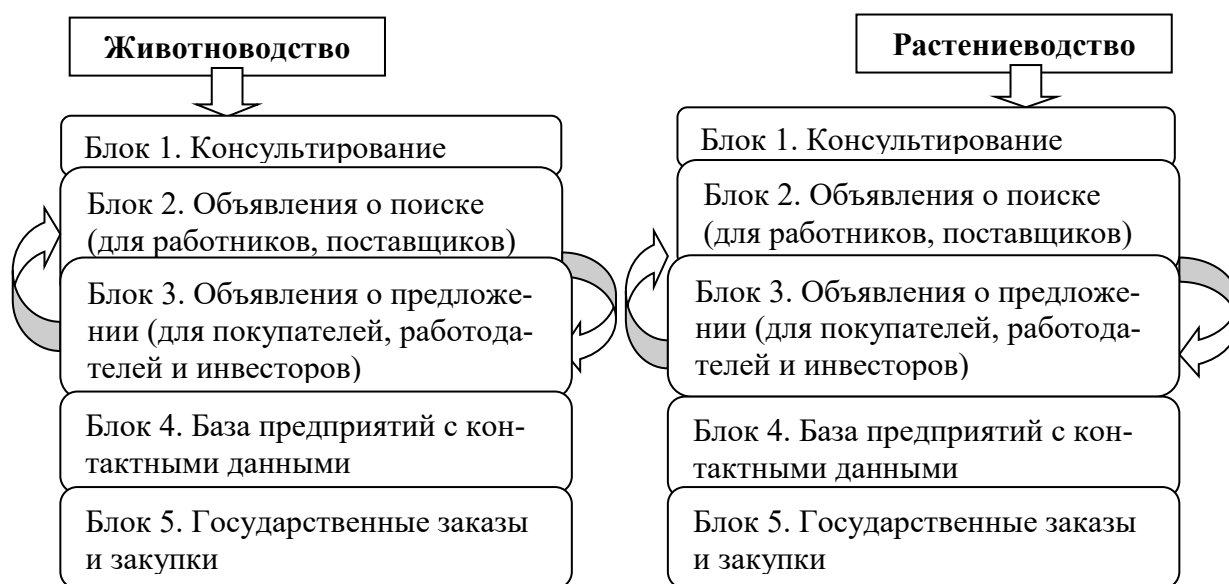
Животноводство

Блок 1. Консультирование

Блок 2. Объявления о поиске (для работников, поставщиков)

Блок 3. Объявления о предложении (для покупателей, работодателей и инвесторов)

Блок 4. База предприятий с контактными данными

Блок 5. Государственные заказы и закупки

Растениеводство

Блок 1. Консультирование

Блок 2. Объявления о поиске (для работников, поставщиков)

Блок 3. Объявления о предложении (для покупателей, работодателей и инвесторов)

Блок 4. База предприятий с контактными данными

Блок 5. Государственные заказы и закупки